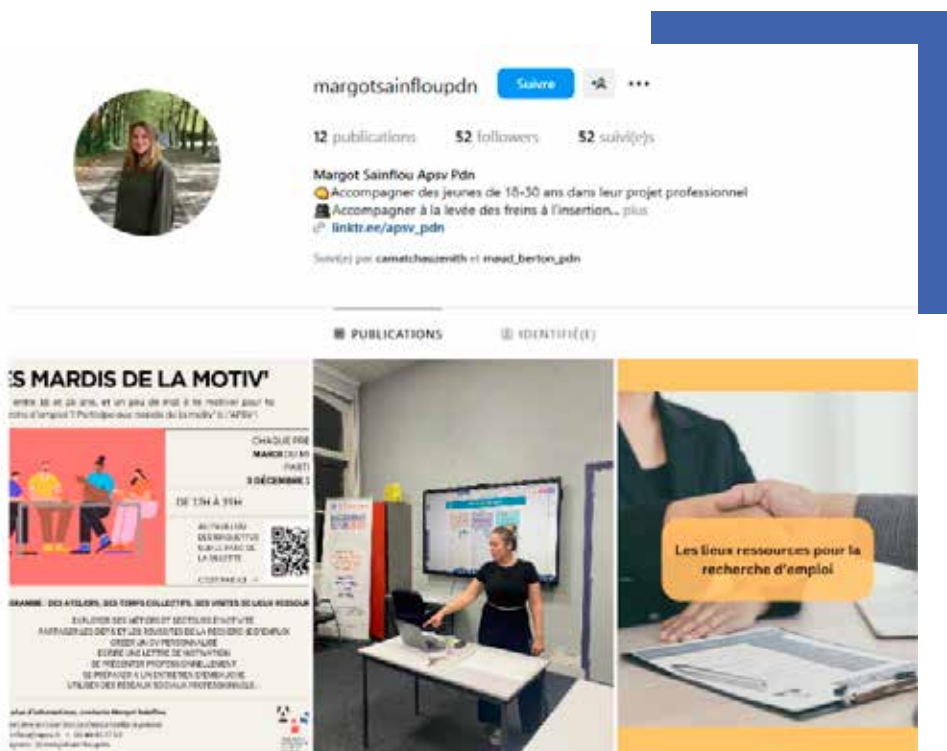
margotsainfloupdn Suivre

12 publications 52 followers 52 suivi(e)s

Margot Sainflou Apsv Pdn
Accompagner des jeunes de 16-30 ans dans leur projet professionnel
Accompagner à la levée des freins à l'insertion... plus
linktr.ee/apsv_pdn

Suivi(e) par camatchauzenith et maud_berton_pdn

PUBLICATIONS IDENTIFIÉ(E)

ES MARDIS DE LA MOTIV'

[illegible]

CHAQUE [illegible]
MARDI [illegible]
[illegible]
5 DÉCEMBRE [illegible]

DE 13H À 15H

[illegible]

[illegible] DES ATELIERS, DES TEMPS COLLECTIFS, DES VISITES DE LIEUX RESSOUR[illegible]

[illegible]

Les lieux ressources pour la recherche d'emploi